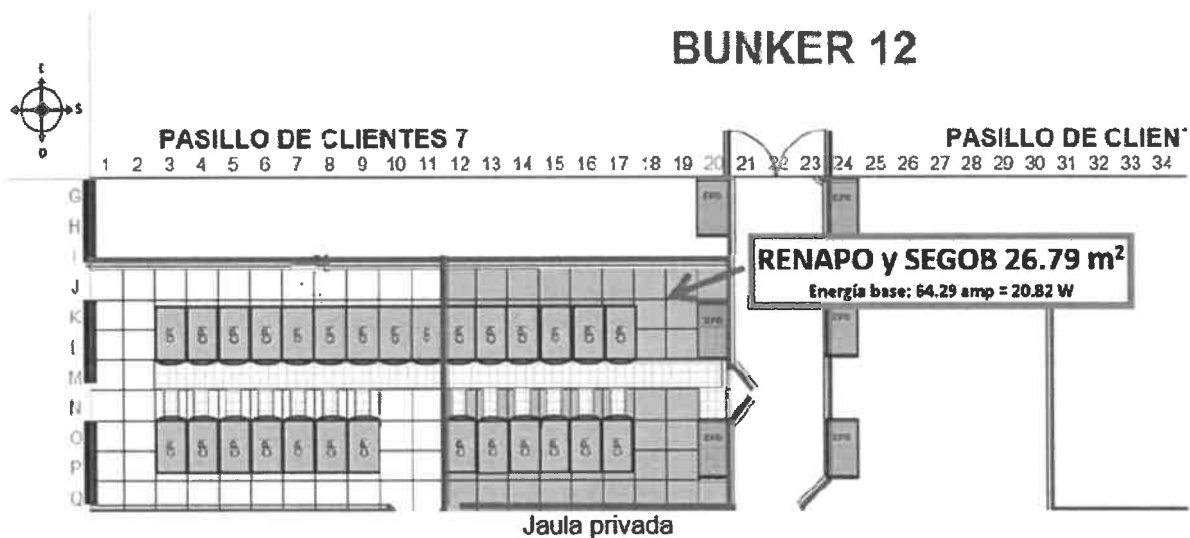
BUNKER 12

E
S
O

PASILLO DE CLIENTES 7

PASILLO DE CLIEN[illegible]

1 2 3 4 5 6 7 8 9 10 11 12 13 14 15 16 17 18 19 20 21 22 23 24 25 26 27 28 29 30 31 32 33 34

G
H
I
J
K
L
M
N
O
P
Q

EPO
EPO
EPO
EPO

RENAPO y SEGOB 26.79 m$^2$
Energía base: 64.29 amp = 20.82 W

Jaula privada